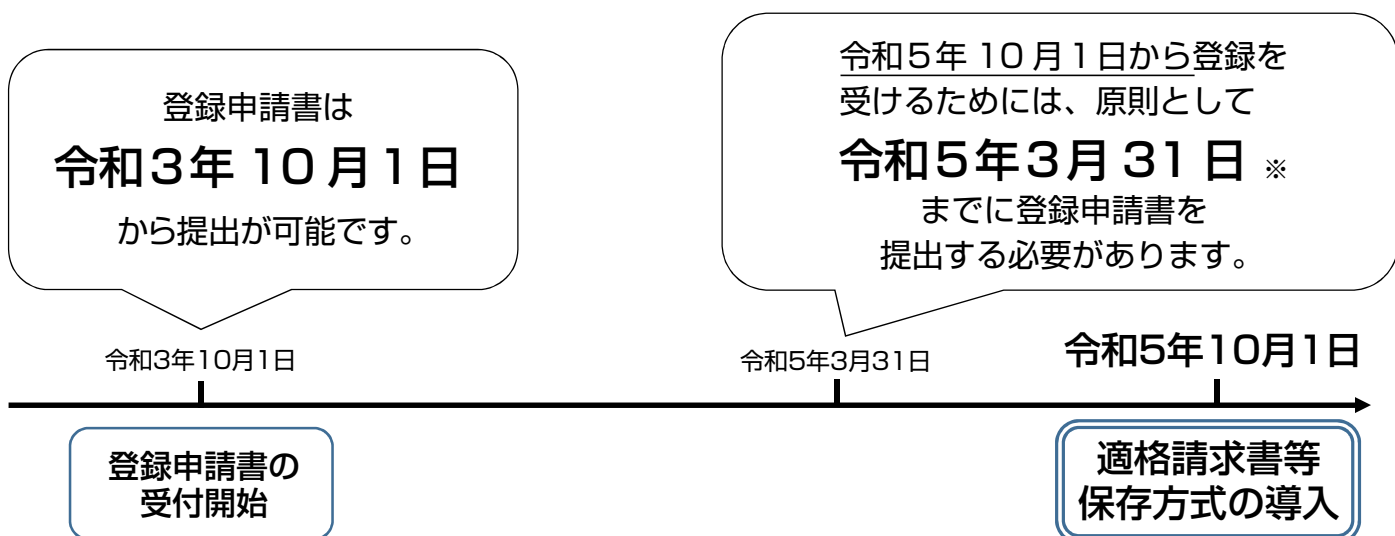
登録申請書は
令和３年 10 月１日
から提出が可能です。

令和５年 10 月１日から登録を受けるためには、原則として
令和５年３月 31 日 ※
までに登録申請書を提出する必要があります。

令和3年10月1日

令和5年3月31日

令和5年10月1日

登録申請書の受付開始

適格請求書等保存方式の導入